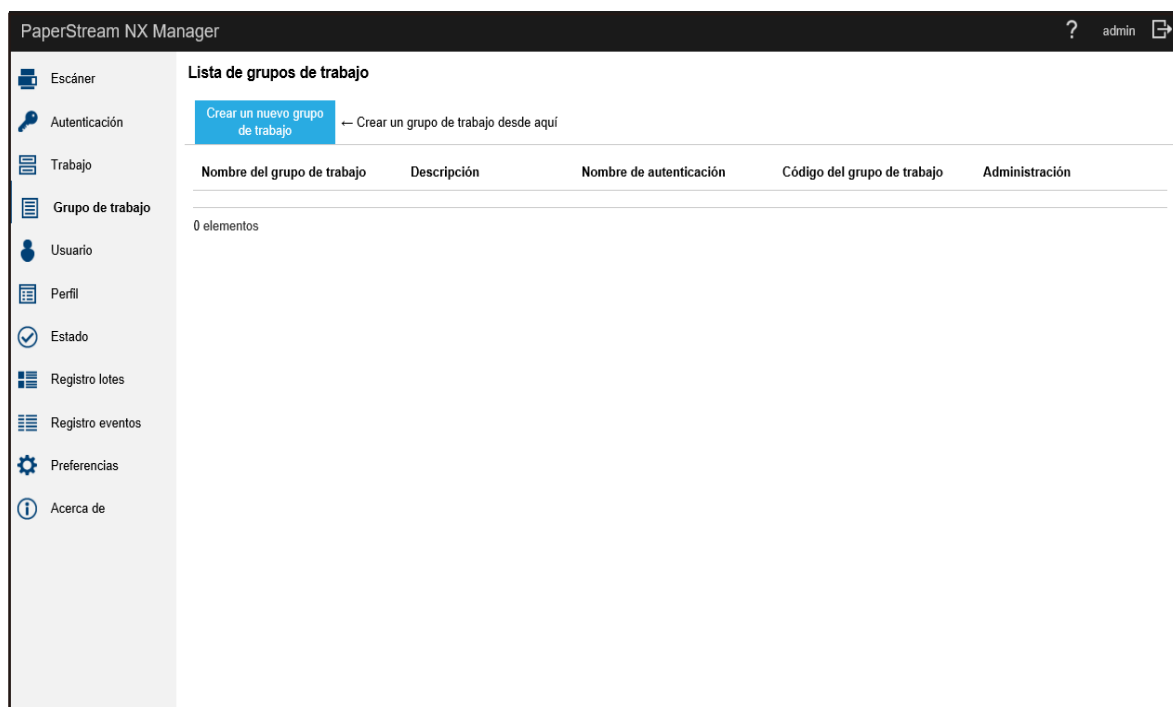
PaperStream NX Manager

? admin

Escáner
Autenticación
Trabajo
Grupo de trabajo
Usuario
Perfil
Estado
Registro lotes
Registro eventos
Preferencias
Acerca de

Lista de grupos de trabajo

Crear un nuevo grupo de trabajo ← Crear un grupo de trabajo desde aquí

| Nombre del grupo de trabajo | Descripción | Nombre de autenticación | Código del grupo de trabajo | Administración |
|---|---|---|---|---|

0 elementos